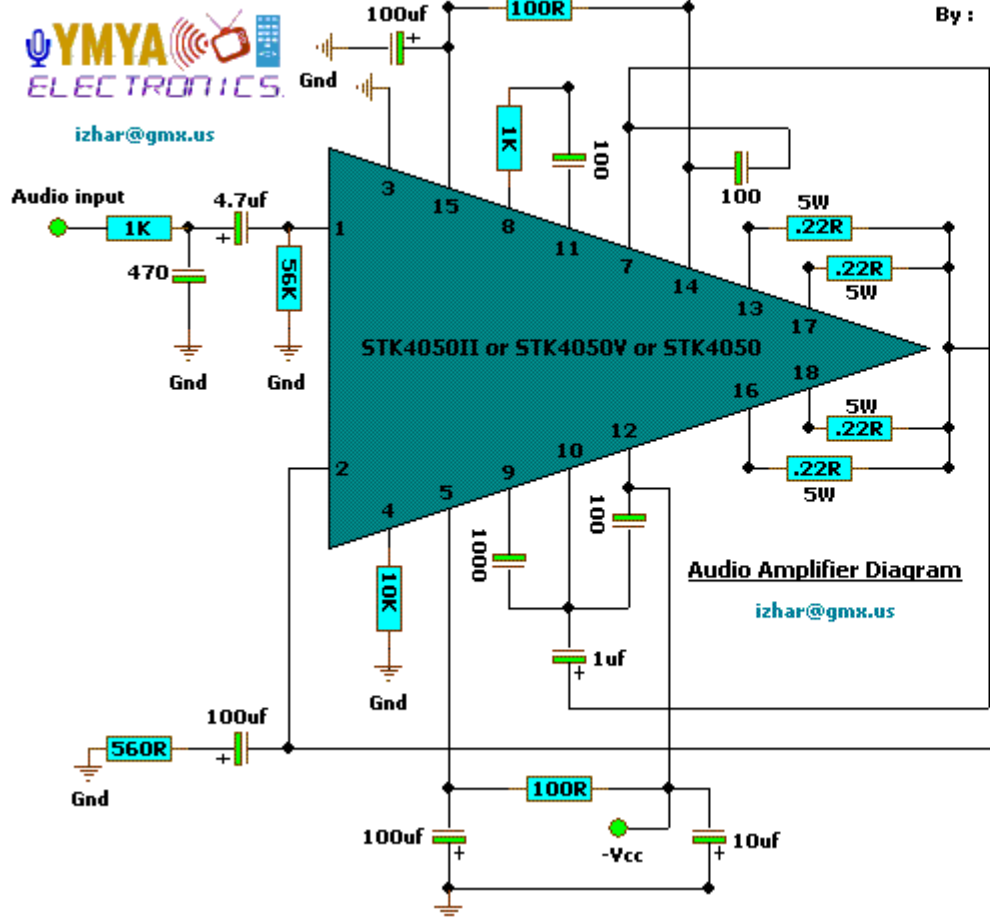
YMYA
ELECTRONICS
izhar@gmx.us

By :

100uf
+
Gnd
100R
1K
100
100
5W
.22R
.22R
5W

Audio input
1K
4.7uf
+
470
56K
Gnd
Gnd

3
15
8
11
7
14
13
17
1
STK4050II or STK4050V or STK4050
18
16
2
4
5
9
10
12

5W
.22R
.22R
5W

100
1000
10K
Gnd

Audio Amplifier Diagram
izhar@gmx.us

1uf
+

560R
100uf
+
Gnd

100R
100uf
+
-Vcc
10uf
+